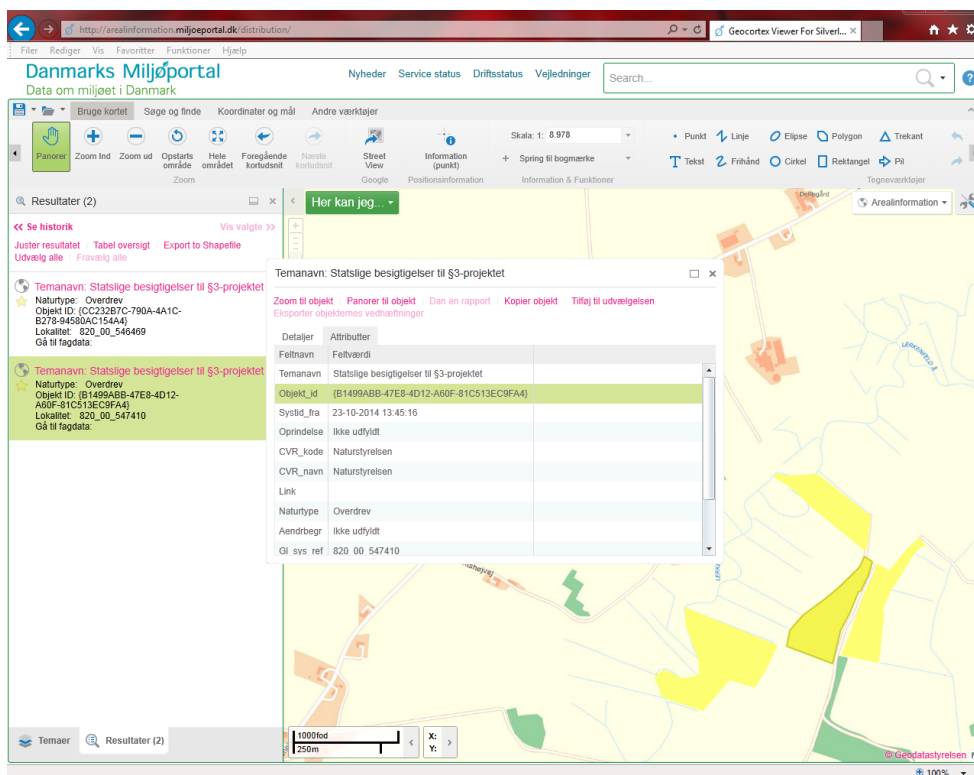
http://arealinformation.miljoeportal.dk/distribution/
Geocortex Viewer For Silverl...

Filer Rediger Vis Favoritter Funktioner Hjælp

Danmarks Miljøportal
Data om miljøet i Danmark

Nyheder Service status Driftsstatus Vejledninger Search...

Bruge kortet Søge og finde Koordinater og mål Andre værktøjer

Panorer Zoom Ind Zoom ud Opstarts område Hele området Foregående kortudsnit Næste kortudsnit
Zoom
Street View
Google
Information (punkt)
Positionsinformation
Skala: 1: 8.978
Spring til bogmærke
Information & Funktioner
Punkt Linje Ellipse Polygon Trekant
Tekst Frihånd Cirkel Rektangel Pil
Tegneværktøjer

Resultater (2)

« Se historik Vis valgte »
Juster resultatet Tabel oversigt Export to Shapefile
Udvælg alle Fravælg alle

Temanavn: Statslige besigtigelser til §3-projektet
Naturtype: Overdrev
Objekt ID: {CC232B7C-790A-4A1C-B278-94580AC154A4}
Lokalitet: 820_00_546469
Gå til fagdata:

Temanavn: Statslige besigtigelser til §3-projektet
Naturtype: Overdrev
Objekt ID: {B1499ABB-47E8-4D12-A60F-81C513EC9FA4}
Lokalitet: 820_00_547410
Gå til fagdata:

Temaer Resultater (2)

Her kan jeg...
Arealinformation

Temanavn: Statslige besigtigelser til §3-projektet
Zoom til objekt Panorer til objekt Dan en rapport Kopier objekt Tilføj til udvælgelsen
Eksporter objekternes vedhæftninger

Detaljer Attributter

| Feltnavn | Feltværdi |
|---|---|
| Temanavn | Statslige besigtigelser til §3-projektet |
| Objekt_id | {B1499ABB-47E8-4D12-A60F-81C513EC9FA4} |
| Systid_fra | 23-10-2014 13:45:16 |
| Oprindelse | Ikke udfyldt |
| CVR_kode | Naturstyrelsen |
| CVR_navn | Naturstyrelsen |
| Link | |
| Naturtype | Overdrev |
| Aendrbegr | Ikke udfyldt |
| Gl_sys_ref | 820_00_547410 |

1000fod
250m
X:
Y:
© Geodatastyrelsen
100%